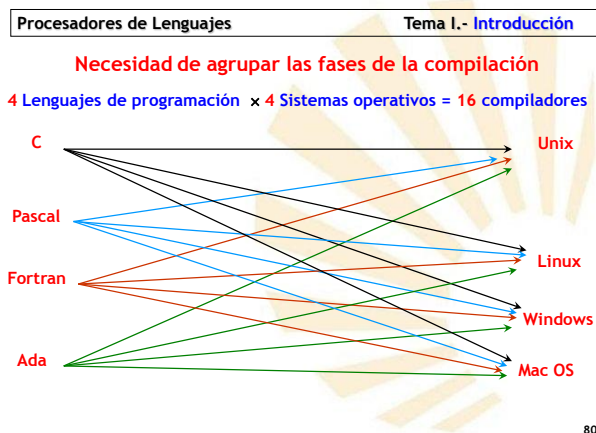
Procesadores de Lenguajes

Tema I.- Introducción

Necesidad de agrupar las fases de la compilación

4 Lenguajes de programación × 4 Sistemas operativos = 16 compiladores

C

Pascal

Fortran

Ada

Unix

Linux

Windows

Mac OS

80